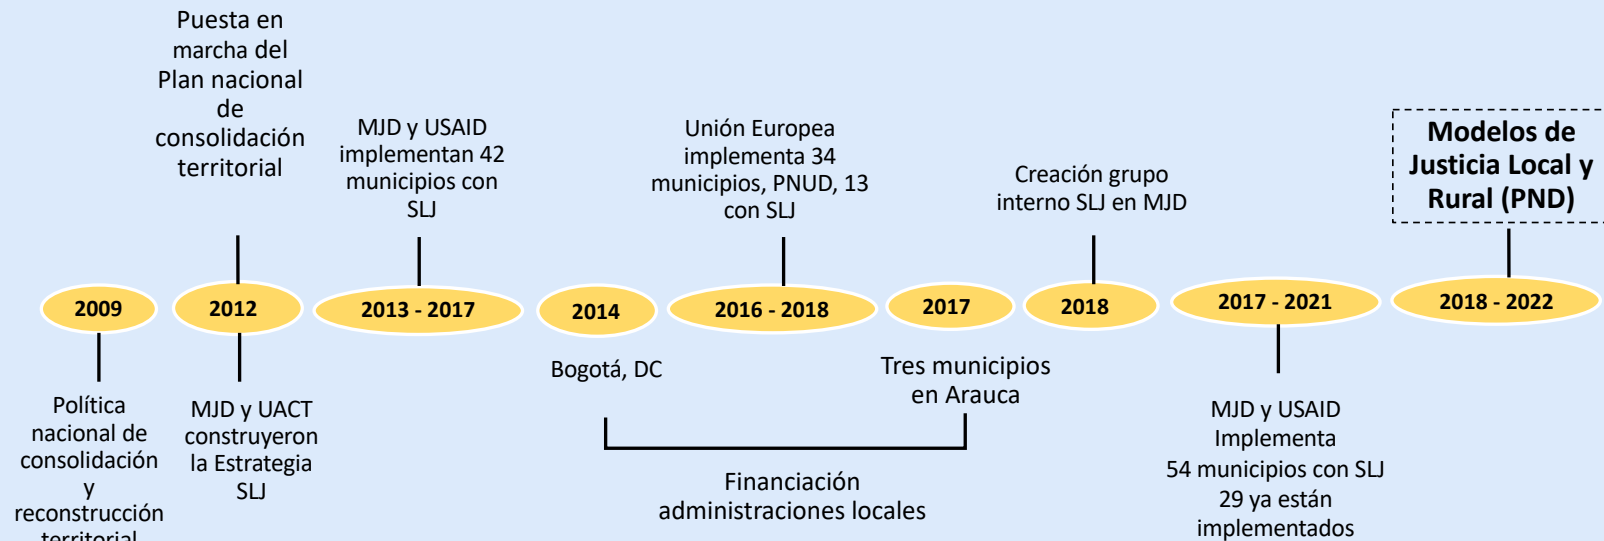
Puesta en marcha del Plan nacional de consolidación territorial

MJD y USAID implementan 42 municipios con SLJ

Unión Europea implementa 34 municipios, PNUD, 13 con SLJ

Creación grupo interno SLJ en MJD

Modelos de Justicia Local y Rural (PND)

2009

2012

2013 - 2017

2014

2016 - 2018

2017

2018

2017 - 2021

2018 - 2022

Política nacional de consolidación y reconstrucción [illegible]

MJD y UACT construyeron la Estrategia SLJ

Bogotá, DC

Tres municipios en Arauca

Financiación administraciones locales

MJD y USAID Implementa 54 municipios con SLJ 29 ya están implementados